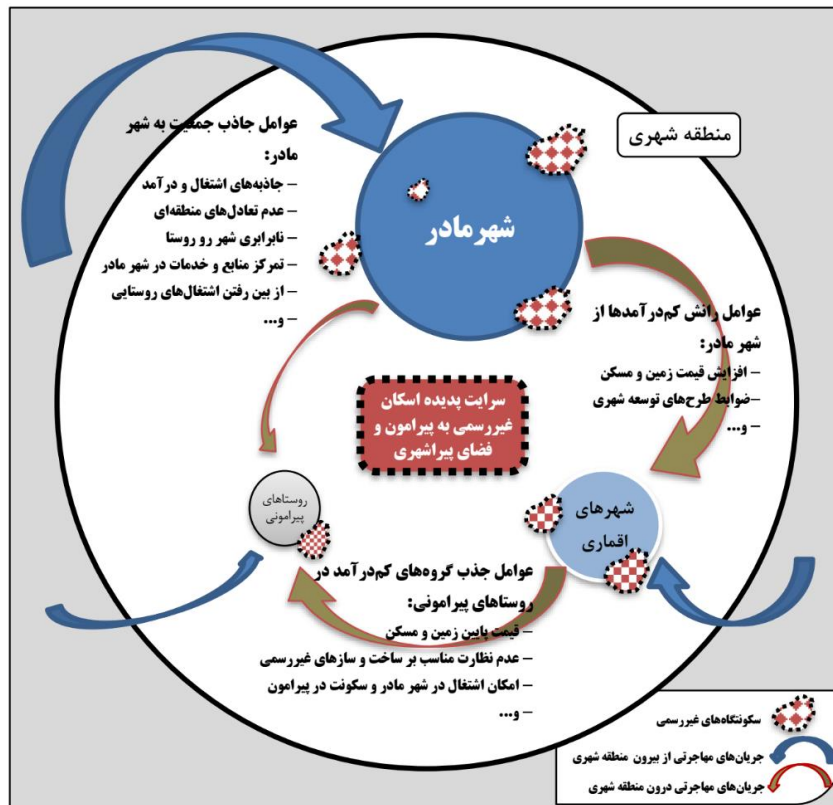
منطقه شهری

عوامل جاذب جمعیت به شهر مادر:
– جاذبه‌های اشتغال و درآمد
– عدم تعادل‌های منطقه‌ای
– نابرابری شهر رو روستا
– تمرکز منابع و خدمات در شهر مادر
– از بین رفتن اشتغال‌های روستایی
– و...

شهرمادر

عوامل رانش کم‌درآمدها از شهر مادر:
– افزایش قیمت زمین و مسکن
–ضوابط طرح‌های توسعه شهری
– و...

سرایت پدیده اسکان غیررسمی به پیرامون و فضای پیراشهری

روستاهای پیرامونی

شهرهای اقماری

عوامل جذب گروه‌های کم‌درآمد در روستاهای پیرامونی:
– قیمت پایین زمین و مسکن
– عدم نظارت مناسب بر ساخت و سازهای غیررسمی
– امکان اشتغال در شهر مادر و سکونت در پیرامون
– و...

سکونتگاه‌های غیررسمی
جریان‌های مهاجرتی از بیرون منطقه شهری
جریان‌های مهاجرتی درون منطقه شهری